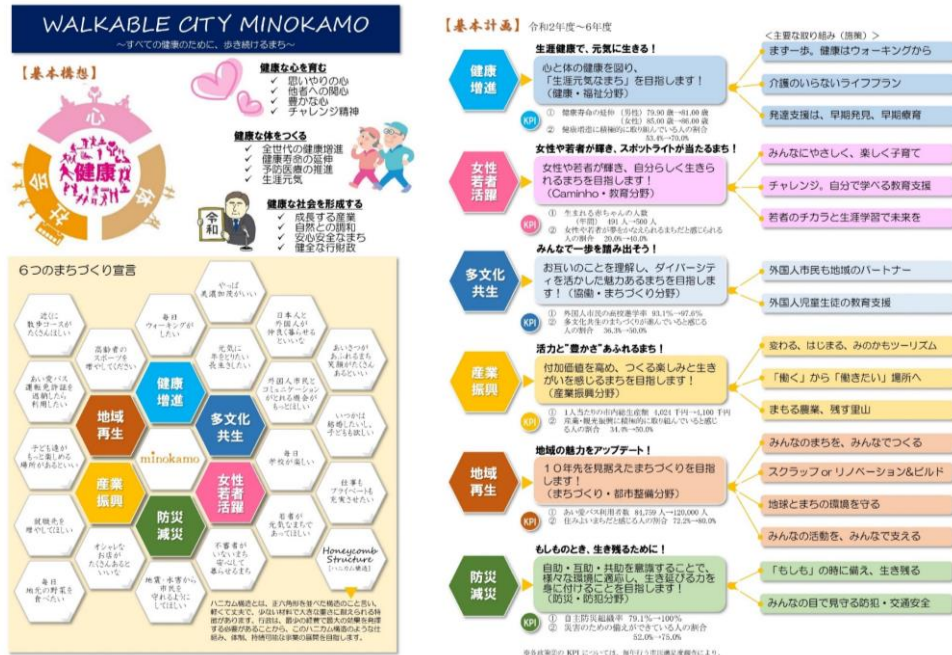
WALKABLE CITY MINOKAMO
～すべての健康のために、歩き続けるまち～

【基本構想】

心
体
社会
健康

健康な心を育む
✓ 思いやりの心
✓ 他者への関心
✓ 豊かな心
✓ チャレンジ精神

健康な体をつくる
✓ 全世代の健康増進
✓ 健康寿命の延伸
✓ 予防医療の推進
✓ 生涯元気

令和

健康な社会を形成する
✓ 成長する産業
✓ 自然との調和
✓ 安心安全なまち
✓ 健全な財政

6つのまちづくり宣言

健康増進
多文化共生
地域再生
産業振興
女性若者活躍
防災減災
minokamo

Honeycomb Structure

ハニカム構造とは、正六角形を並べた構造のことを言い、軽くて丈夫で、少ない材料で大きな重さに耐えられる特徴があります。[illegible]

【基本計画】 令和2年度～6年度

<主要な取り組み(施策)>

健康増進
生涯健康で、元気に生きる！
心と体の健康を図り、「生涯元気なまち」を目指します！（健康・福祉分野）
KPI
① 健康寿命の延伸（男性）79.90歳→81.00歳（女性）85.00歳→86.00歳
② 健康増進に積極的に取り組んでいる人の割合 53.4%→70.0%
まず一歩、健康はウォーキングから
介護のいらないライフプラン
発達支援は、早期発見、早期療育

女性若者活躍
女性や若者が輝き、スポットライトが当たるまち！
女性や若者が輝き、自分らしく生きられるまちを目指します！（Caminho・教育分野）
KPI
① 生まれる赤ちゃんの人数（年間）491人→500人
② 女性や若者が夢をかなえられるまちだと感じられる人の割合 20.0%→40.0%
みんなにやさしく、楽しく子育て
チャレンジ。自分で学べる教育支援
若者のチカラと生涯学習で未来を

多文化共生
みんなで一歩を踏み出そう！
お互いのことを理解し、ダイバーシティを活かした魅力あるまちを目指します（協働・まちづくり分野）
KPI
① 外国人市民の高校進学率 93.1%→97.6%
② 多文化共生のまちづくりが進んでいると感じる人の割合 36.3%→50.0%
外国人市民も地域のパートナー
外国人児童生徒の教育支援

産業振興
活力と"豊かさ"あふれるまち！
付加価値を高め、つくる楽しみと生きがいを感じるまちを目指します！（産業振興分野）
KPI
① 1人当たりの市内総生産額 4,024千円→4,100千円
② 産業・観光振興に積極的に取り組んでいると感じる人の割合 34.8%→50.0%
変わる、はじまる、みのかもツーリズム
「働く」から「働きたい」場所へ
まもる農業、残す里山

地域再生
地域の魅力をアップデート！
10年先を見据えたまちづくりを目指します！（まちづくり・都市整備分野）
KPI
① あい愛バス利用者数 81,759人→120,000人
② 住みよいまちだと感じる人の割合 72.2%→80.0%
みんなのまちを、みんなでつくる
スクラップorリノベーション&ビルド
地球とまちの環境を守る
みんなの活動を、みんなで支える

防災減災
もしものとき、生き残るために！
自助・互助・共助を意識することで、様々な環境に適応し、生き延びる力を身に付けることを目指します！（防災・防犯分野）
KPI
① 自主防災組織率 79.1%→100%
② 災害のための備えができている人の割合 52.0%→75.0%
「もしも」の時に備え、生き残る
みんなの目で見守る防犯・交通安全